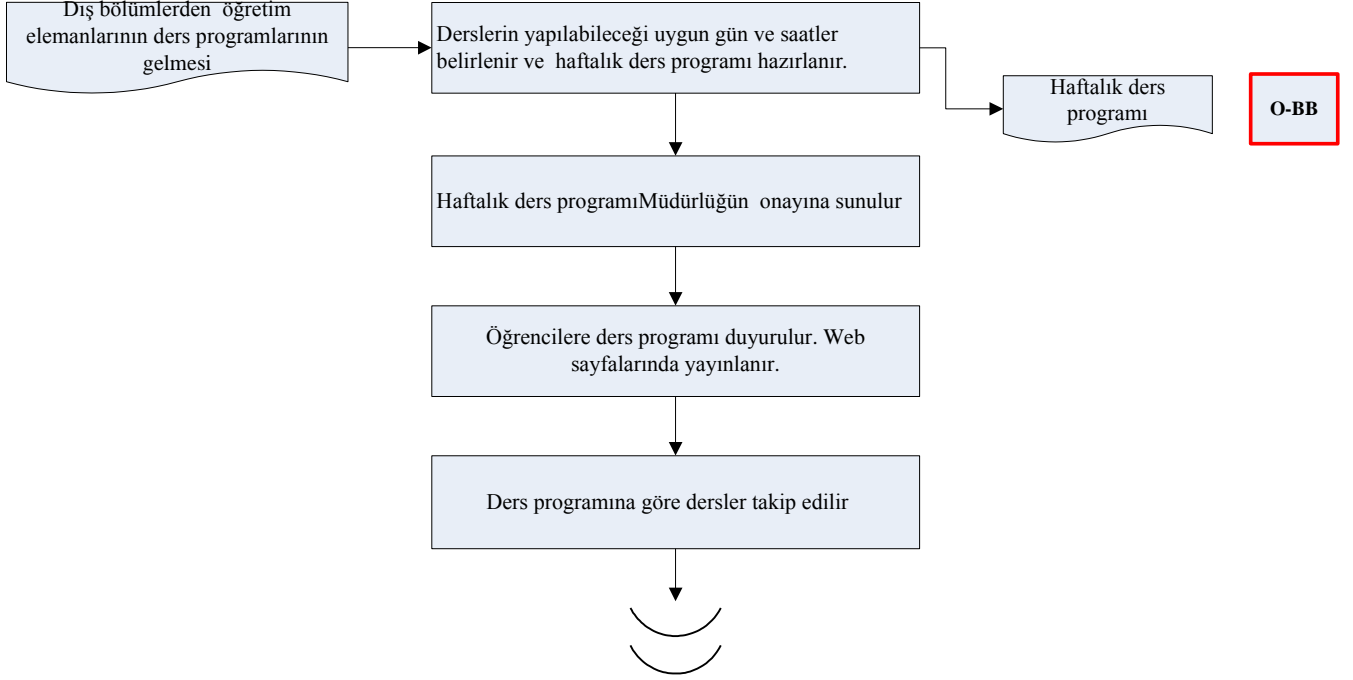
Dış bölümlerden öğretim elemanlarının ders programlarının gelmesi

Derslerin yapılabileceği uygun gün ve saatler belirlenir ve haftalık ders programı hazırlanır.

Haftalık ders programı

O-BB

Haftalık ders programıMüdürlüğün onayına sunulur

Öğrencilere ders programı duyurulur. Web sayfalarında yayınlanır.

Ders programına göre dersler takip edilir